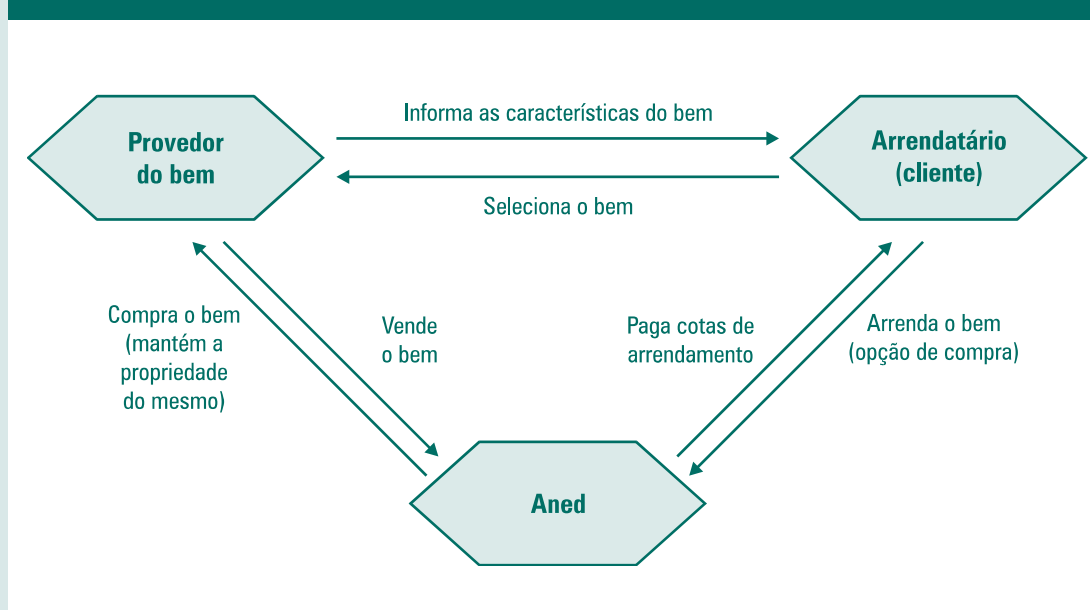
Provedor do bem

Informa as características do bem

Seleciona o bem

Arrendatário (cliente)

Compra o bem (mantém a propriedade do mesmo)

Vende o bem

Paga cotas de arrendamento

Arrenda o bem (opção de compra)

Aned